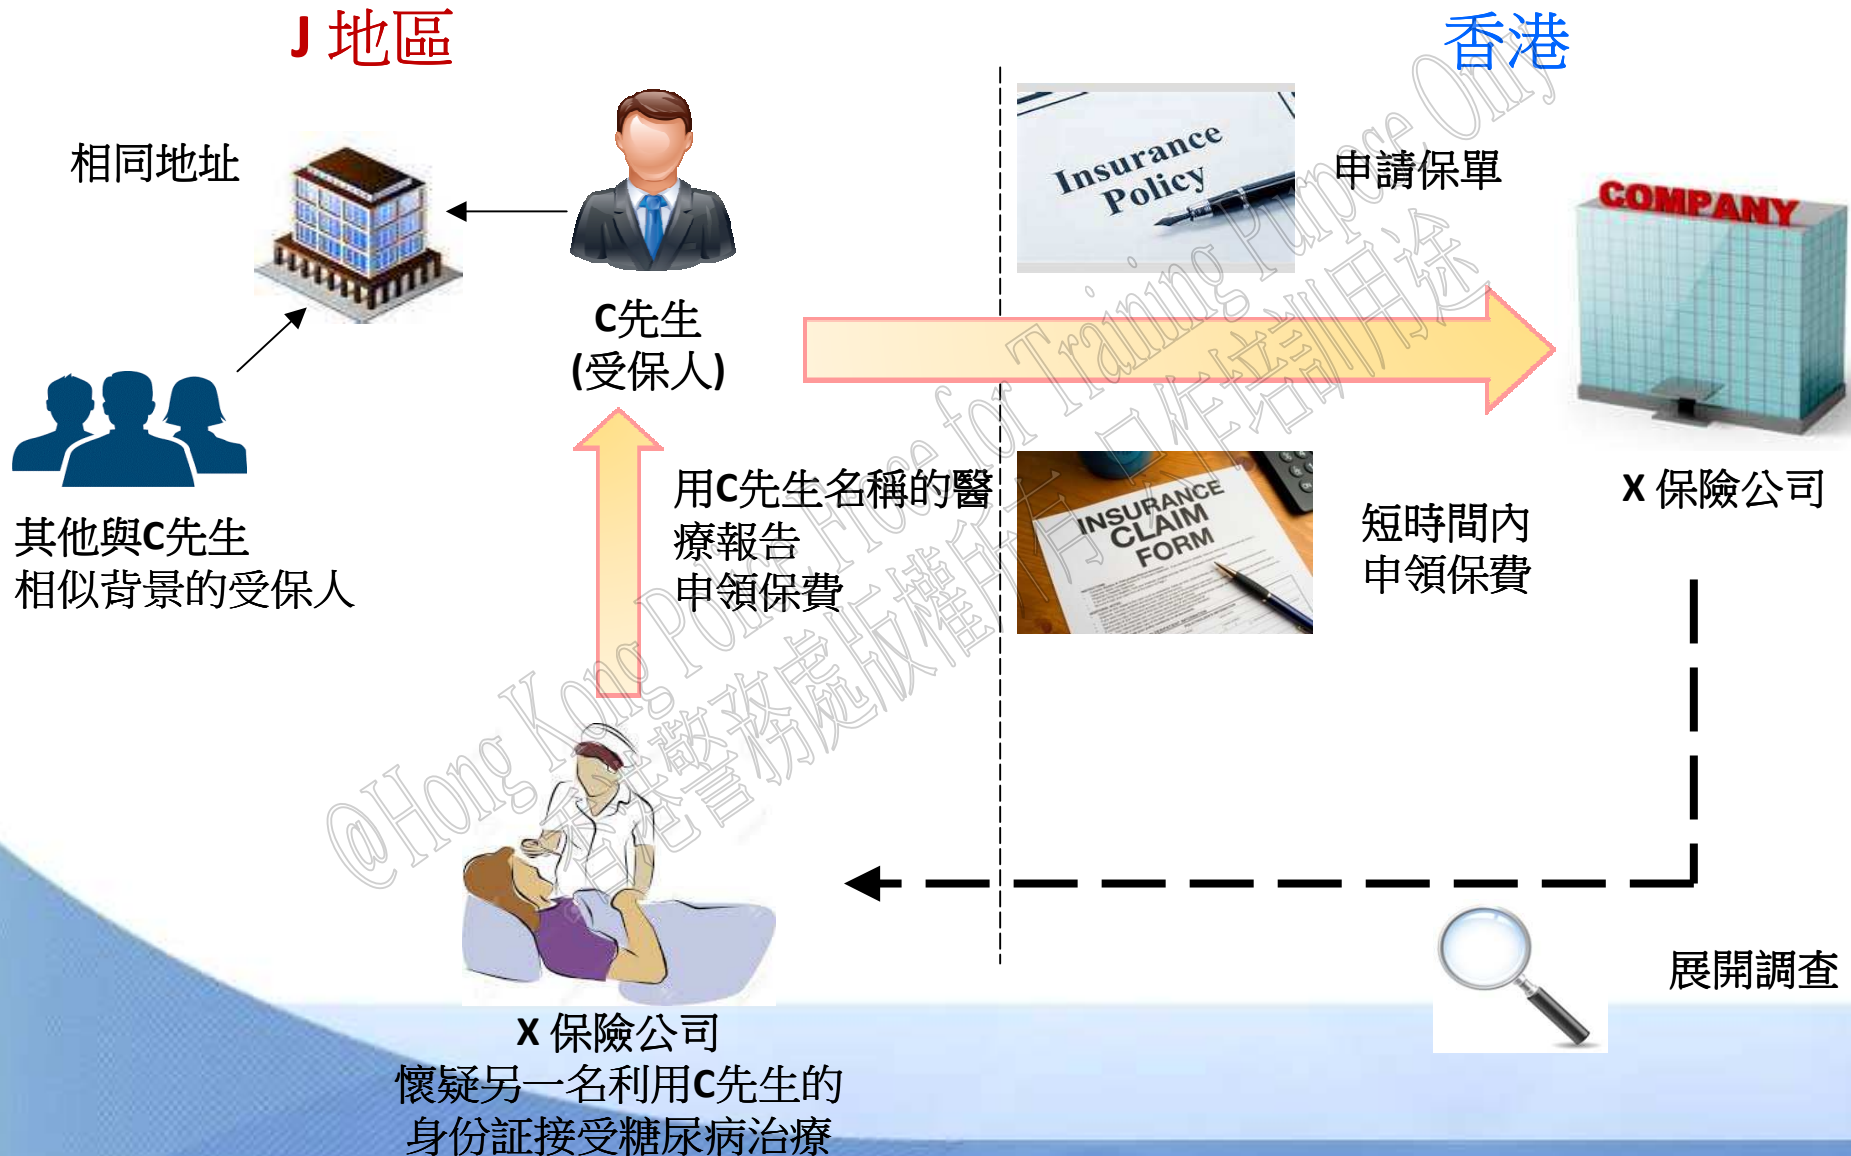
J 地區

香港

相同地址

C先生
(受保人)

Insurance Policy

申請保單

COMPANY

其他與C先生
相似背景的受保人

用C先生名稱的醫療報告
申領保費

INSURANCE CLAIM FORM

短時間內
申領保費

X 保險公司

展開調查

X 保險公司
懷疑另一名利用C先生的身份証接受糖尿病治療

@Hong Kong Police Force for Training Purpose Only 香港警務處版權所有 只作培訓用途